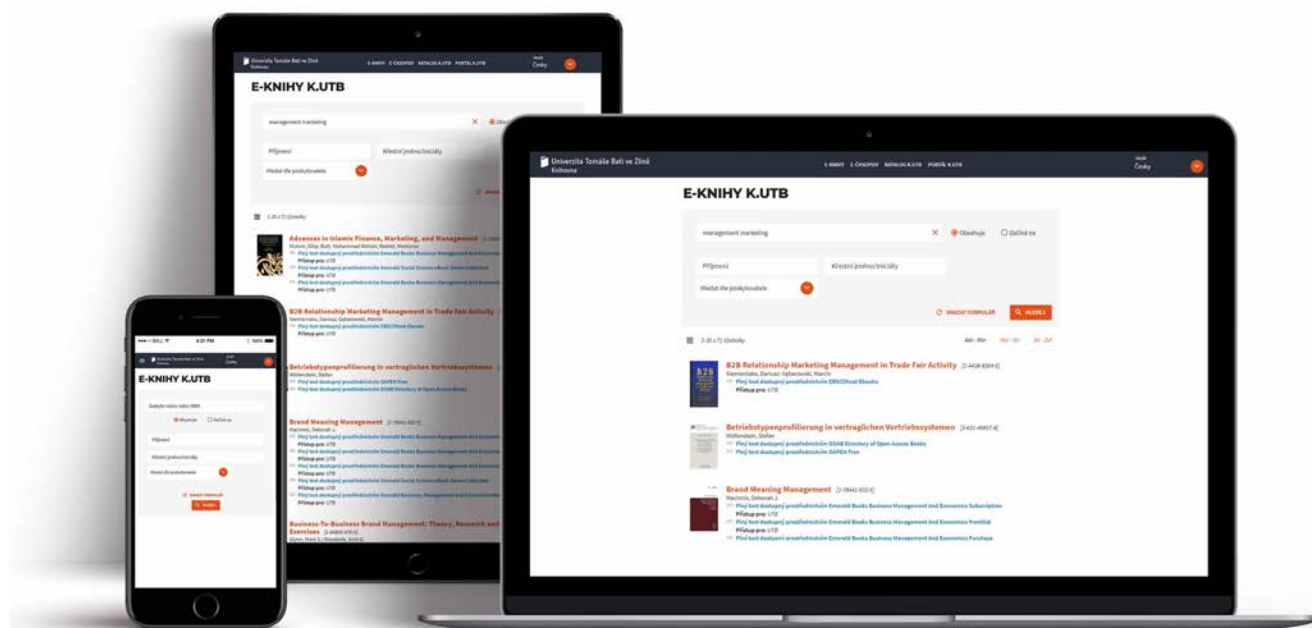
Univerzita Tomáše Bati ve Zlíně
Knihovna

E-KNIHY E-ČASOPISY KATALOG K.UTB PORTÁL K.UTB

Jazyk
Česky

E-KNIHY K.UTB

management marketing

Obsahuje

Začíná na

Příjmení

Křestní jméno/iniciály

Hledat dle poskytovatele

VRACENÍ FORMULÁŘ

HLEDEJ

1-20 z 72 výsledky

Advances in Islamic Finance, Marketing, and Management

Plný text dostupný prostřednictvím Emerald Books Business Management And Economics

Přístup pro: UTB

B2B Relationship Marketing Management in Trade Fair Activity [1-4438-8204-6]

Siemieniako, Dariusz; Gębarowski, Marcin

Plný text dostupný prostřednictvím EBSCOhost Ebooks

Přístup pro: UTB

Betriebstypenprofilierung in vertraglichen Vertriebssystemen [3-631-40657-4]

Wöllenstein, Stefan

Plný text dostupný prostřednictvím DOAB Directory of Open Access Books

Plný text dostupný prostřednictvím OAPEN Free

Brand Meaning Management [1-78441-652-6]

Macinnis, Deborah J.

Plný text dostupný prostřednictvím Emerald Books Business Management And Economics Subscription

Přístup pro: UTB

Plný text dostupný prostřednictvím Emerald Books Business Management And Economics Frontlist

Přístup pro: UTB

Plný text dostupný prostřednictvím Emerald Books Business Management And Economics Purchase

Business-To-Business Brand Management: Theory, Research and Exercises

Glynn, Mark S.; Woodside, Arch G.

Zadejte název nebo ISBN

Obsahuje

Začíná na

Příjmení

Křestní jméno/iniciály

Hledat dle poskytovatele

VRACENÍ FORMULÁŘ

HLEDEJ

4:20 PM

100%